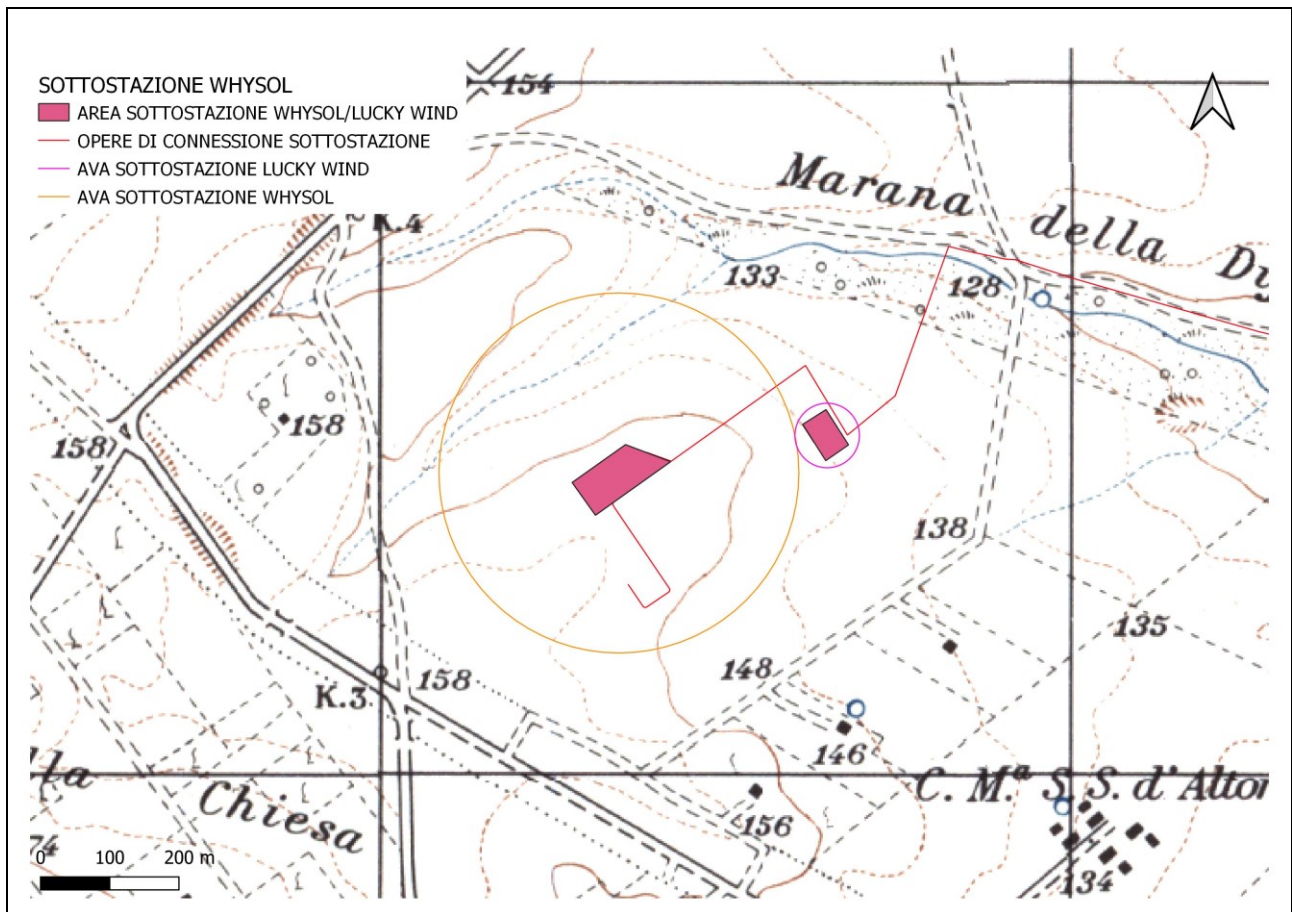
SOTTOSTAZIONE WHYSOL
AREA SOTTOSTAZIONE WHYSOL/LUCKY WIND
OPERE DI CONNESSIONE SOTTOSTAZIONE
AVA SOTTOSTAZIONE LUCKY WIND
AVA SOTTOSTAZIONE WHYSOL

154
Marana della Du
K.4
133
128
158
158
138
135
148
K.3
158
146
C. M$^a$ S. S. d'Alto
lla
Chiesa
156
74
134

0 100 200 m